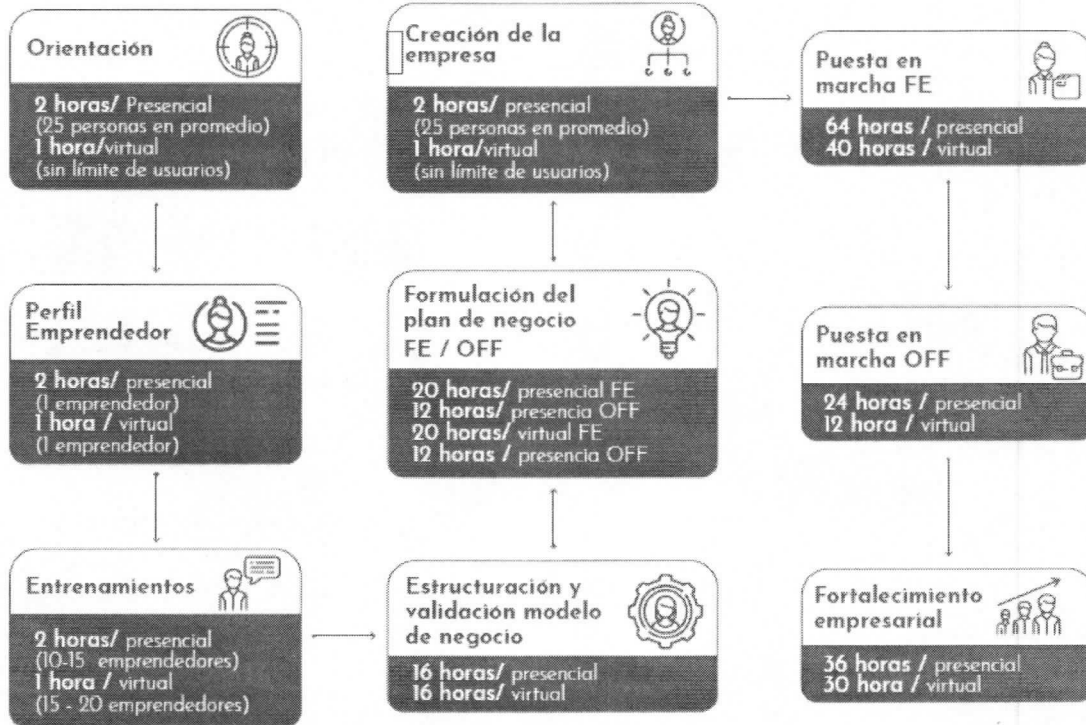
Orientación

**2 horas/** Presencial (25 personas en promedio)
**1 hora/**virtual (sin límite de usuarios)

Perfil Emprendedor

**2 horas/** presencial (1 emprendedor)
**1 hora /** virtual (1 emprendedor)

Entrenamientos

**2 horas/** presencial (10-15 emprendedores)
**1 hora /** virtual (15 - 20 emprendedores)

Creación de la empresa

**2 horas/** presencial (25 personas en promedio)
**1 hora/**virtual (sin límite de usuarios)

Formulación del plan de negocio FE / OFF

**20 horas/** presencial FE
**12 horas/** presencia OFF
**20 horas/** virtual FE
**12 horas /** presencia OFF

Estructuración y validación modelo de negocio

**16 horas/** presencial
**16 horas/** virtual

Puesta en marcha FE

**64 horas /** presencial
**40 horas /** virtual

Puesta en marcha OFF

**24 horas /** presencial
**12 hora /** virtual

Fortalecimiento empresarial

**36 horas /** presencial
**30 hora /** virtual